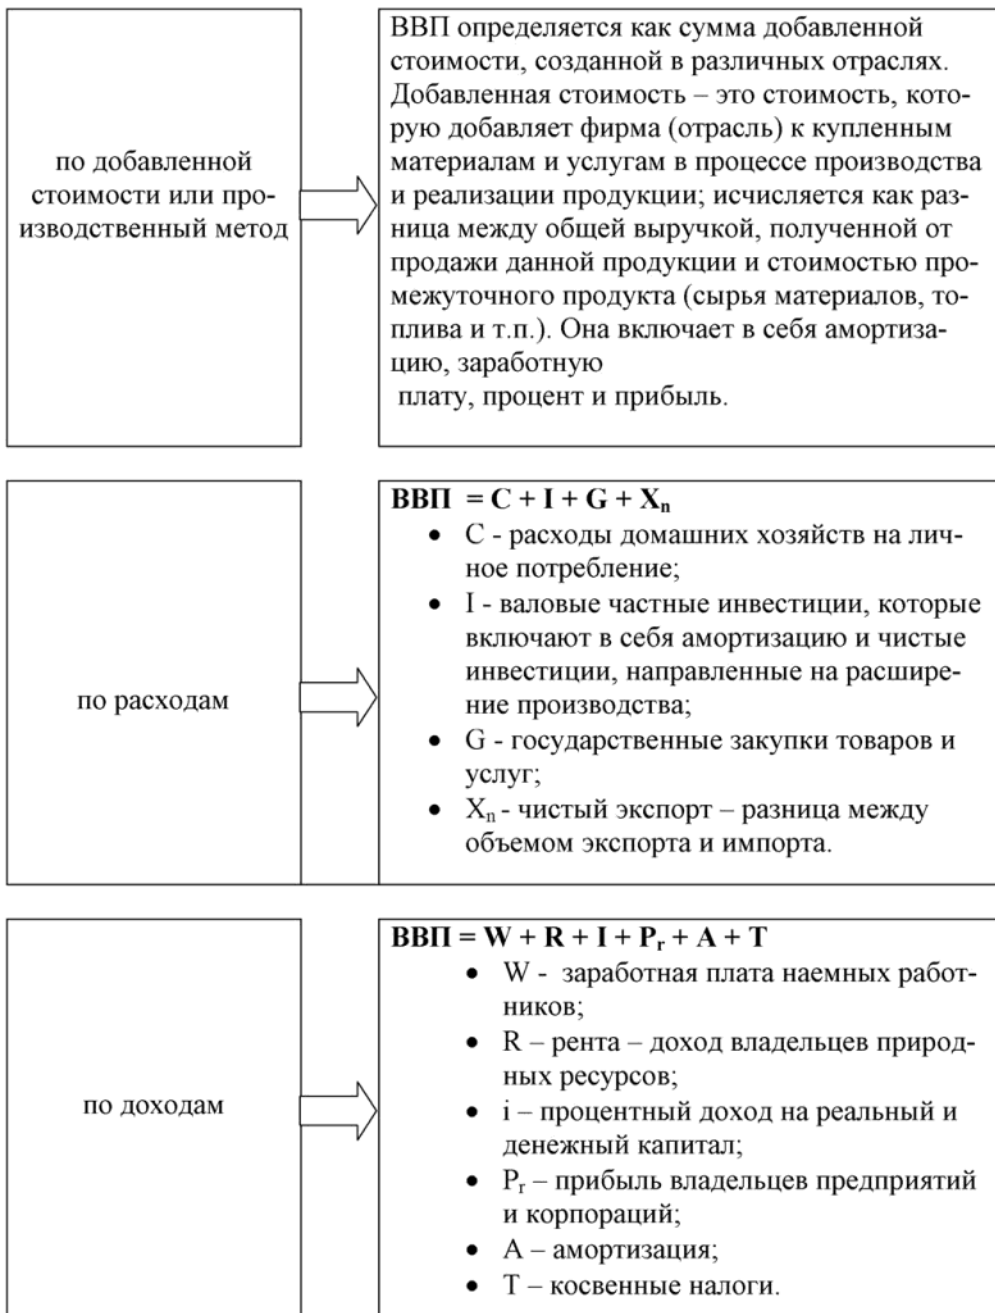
по добавленной стоимости или производственный метод

ВВП определяется как сумма добавленной стоимости, созданной в различных отраслях. Добавленная стоимость – это стоимость, которую добавляет фирма (отрасль) к купленным материалам и услугам в процессе производства и реализации продукции; исчисляется как разница между общей выручкой, полученной от продажи данной продукции и стоимостью промежуточного продукта (сырья материалов, топлива и т.п.). Она включает в себя амортизацию, заработную
плату, процент и прибыль.

по расходам

**ВВП = C + I + G + $X_n$**
- C - расходы домашних хозяйств на личное потребление;
- I - валовые частные инвестиции, которые включают в себя амортизацию и чистые инвестиции, направленные на расширение производства;
- G - государственные закупки товаров и услуг;
- $X_n$ - чистый экспорт – разница между объемом экспорта и импорта.

по доходам

**ВВП = W + R + I + $P_r$ + A + T**
- W - заработная плата наемных работников;
- R – рента – доход владельцев природных ресурсов;
- i – процентный доход на реальный и денежный капитал;
- $P_r$ – прибыль владельцев предприятий и корпораций;
- A – амортизация;
- T – косвенные налоги.